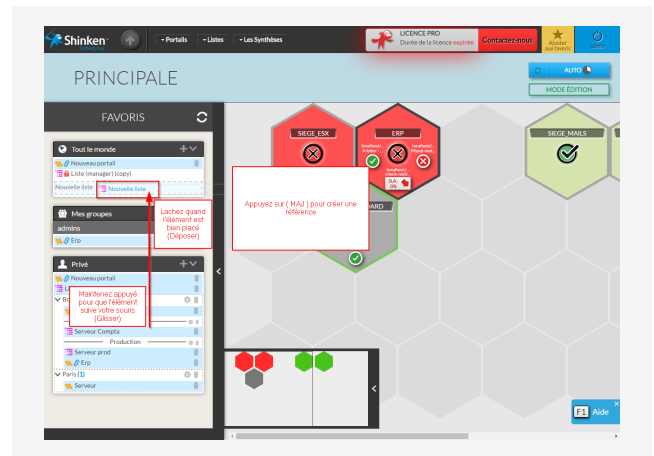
Shinken Enterprise

Portails Listes Les Synthèses

LICENCE PRO
Durée de la licence expirée

Contactez-nous

Ajouter aux favoris

admin

PRINCIPALE

AUTO

MODE ÉDITION

FAVORIS

Tout le monde

Nouveau portail

Liste (manager) (copy)

Nouvelle liste

Nouvelle liste

Mes groupes

admins

Erp

Privé

Nouveau portail

Li

Bo

Serveur Compta

Production

Serveur prod

Erp

Paris (1)

Serveur

SIEGE_ESX

ERP

localhost/... Antivir...

localhost/... Mysql-mst...

localhost/... check-mem...

SIEGE_MAILS

BOARD

Lachez quand l'élément est bien placé (Déposer)

Appuyez sur ( MAJ ) pour créer une référence

Maintenez appuyé pour que l'élément suive votre souris (Glisser)

F1 Aide